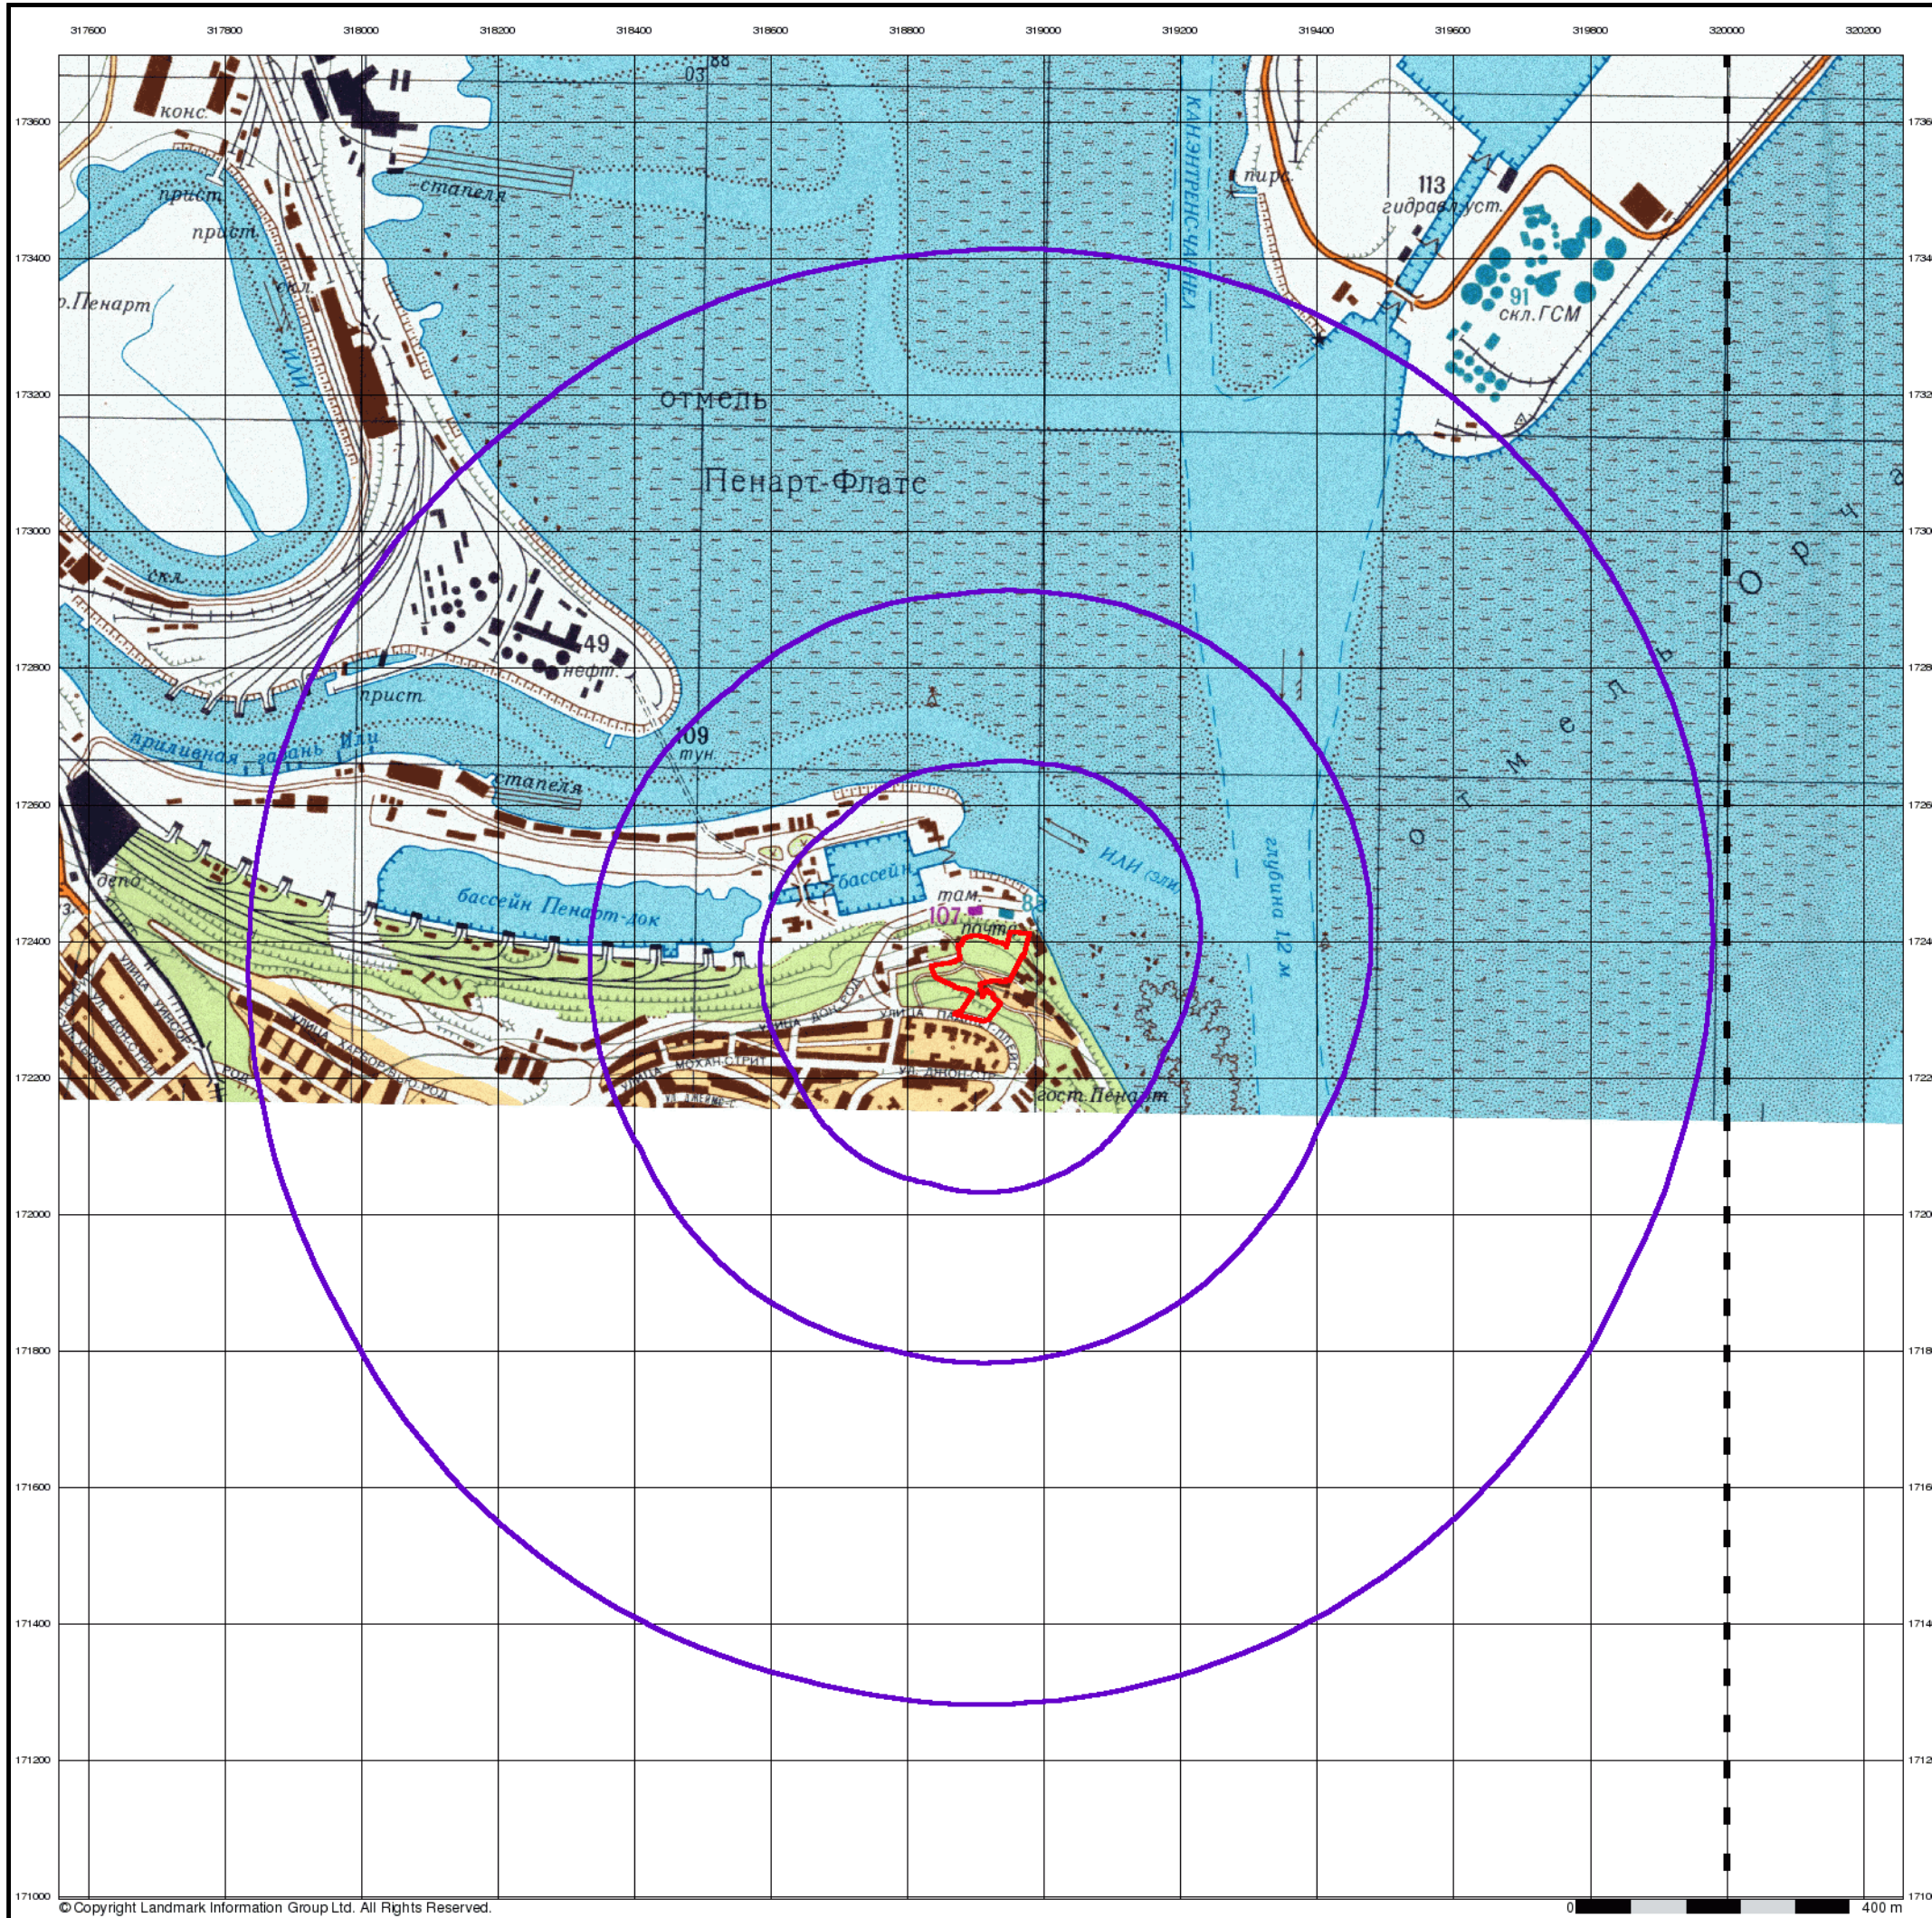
317600 317800 318000 318200 318400 318600 318800 319000 319200 319400 319600 319800 320000 320200

173600
173400
173200
173000
172800
172600
172400
172200
172000
171800
171600
171400
171200
171000

03
88
конс.
стапеля
прист.
прист.
р.Пенарт
скл.
ИЛИ
отмель
Пенарт-Флатс
КАНЭНТРЕНС-ЧАНЕЛ
пирс
113
гидравл.уст.
91
скл.ГСМ
скл.
49
нефт.
прист
109
тун.
приливная гавань Или
стапеля
бассейн
бассейн Пенарт-док
там.
107
почта
депо
ИЛИ (эли)
глубина 12 м
отмель Орча
улица
ост. Пенарт

© Copyright Landmark Information Group Ltd. All Rights Reserved.
0 400 m